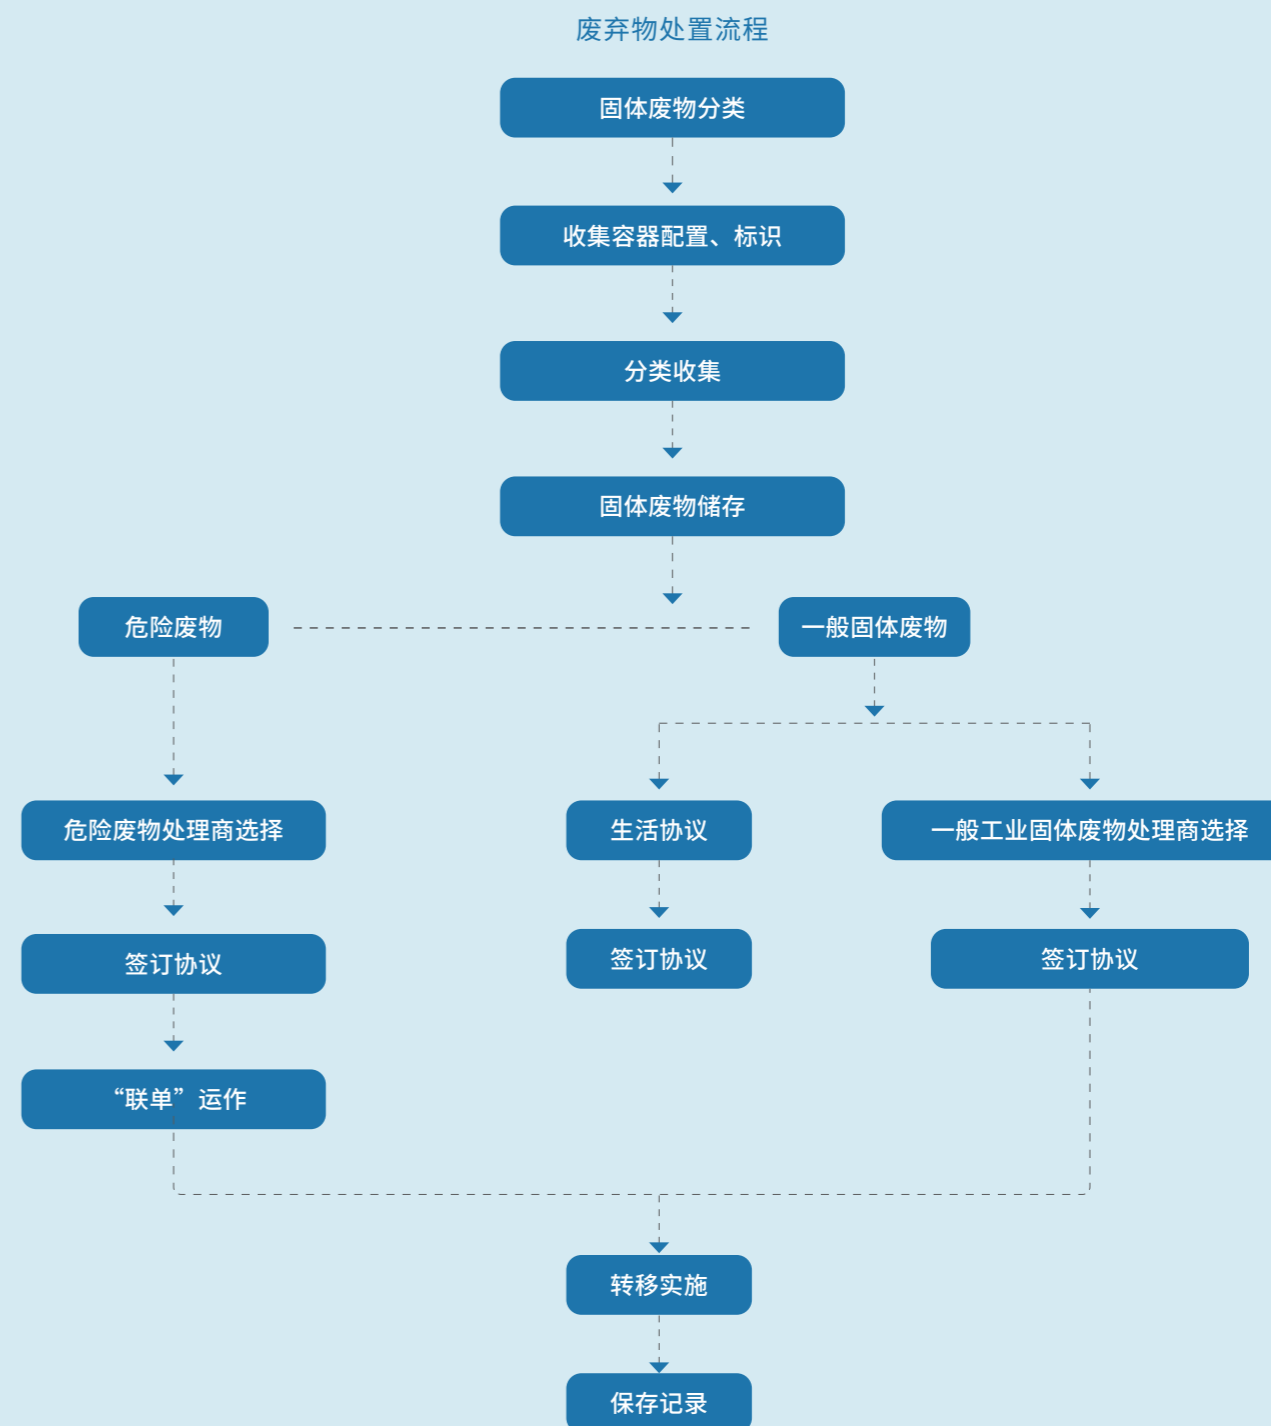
废弃物处置流程

固体废物分类

收集容器配置、标识

分类收集

固体废物储存

危险废物

一般固体废物

危险废物处理商选择

生活协议

一般工业固体废物处理商选择

签订协议

签订协议

签订协议

“联单”运作

转移实施

保存记录